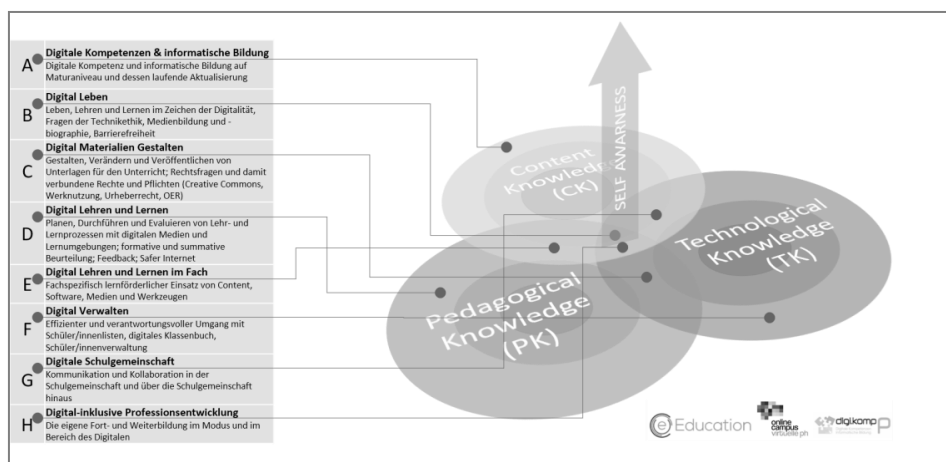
A **Digitale Kompetenzen & informatische Bildung**
Digitale Kompetenz und informatische Bildung auf Maturaniveau und dessen laufende Aktualisierung

B **Digital Leben**
Leben, Lehren und Lernen im Zeichen der Digitalität, Fragen der Technikethik, Medienbildung und -biographie, Barrierefreiheit

C **Digital Materialien Gestalten**
Gestalten, Verändern und Veröffentlichen von Unterlagen für den Unterricht; Rechtsfragen und damit verbundene Rechte und Pflichten (Creative Commons, Werknutzung, Urheberrecht, OER)

D **Digital Lehren und Lernen**
Planen, Durchführen und Evaluieren von Lehr- und Lernprozessen mit digitalen Medien und Lernumgebungen; formative und summative Beurteilung; Feedback; Safer Internet

E **Digital Lehren und Lernen im Fach**
Fachspezifisch lernförderlicher Einsatz von Content, Software, Medien und Werkzeugen

F **Digital Verwalten**
Effizienter und verantwortungsvoller Umgang mit Schüler/innenlisten, digitales Klassenbuch, Schüler/innenverwaltung

G **Digitale Schulgemeinschaft**
Kommunikation und Kollaboration in der Schulgemeinschaft und über die Schulgemeinschaft hinaus

H **Digital-inklusive Professionsentwicklung**
Die eigene Fort- und Weiterbildung im Modus und im Bereich des Digitalen

SELF AWARNESS

Content Knowledge (CK)

Technological Knowledge (TK)

Pedagogical Knowledge (PK)

eEducation
online campus virtuelle ph
digi.komp P